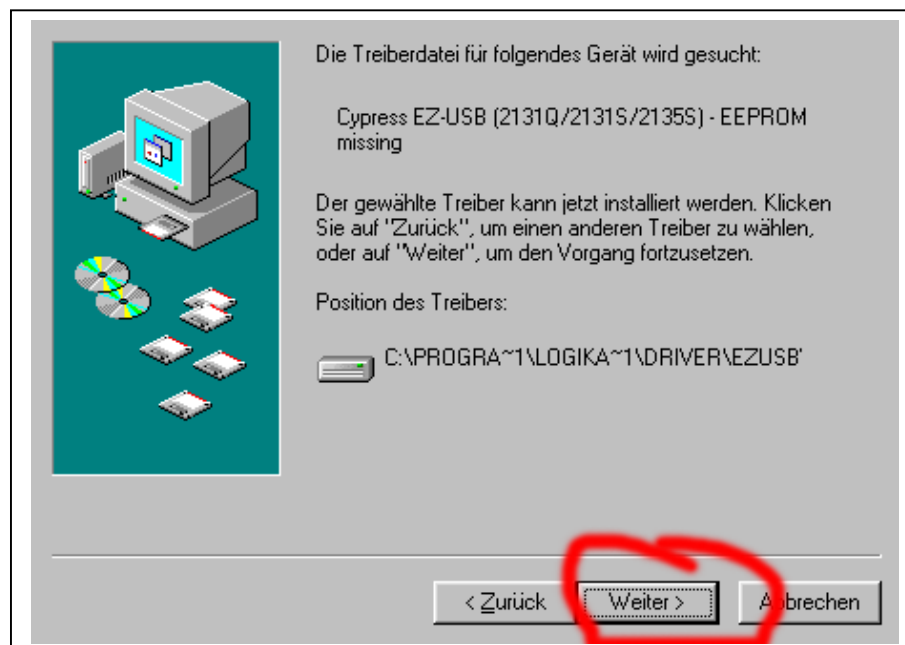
Die Treiberdatei für folgendes Gerät wird gesucht:

Cypress EZ-USB (2131Q/2131S/2135S) - EEPROM missing

Der gewählte Treiber kann jetzt installiert werden. Klicken Sie auf "Zurück", um einen anderen Treiber zu wählen, oder auf "Weiter", um den Vorgang fortzusetzen.

Position des Treibers:

C:\PROGRA~1\LOGIKA~1\DRIVER\EZUSB'

< Zurück

Weiter >

Abbrechen